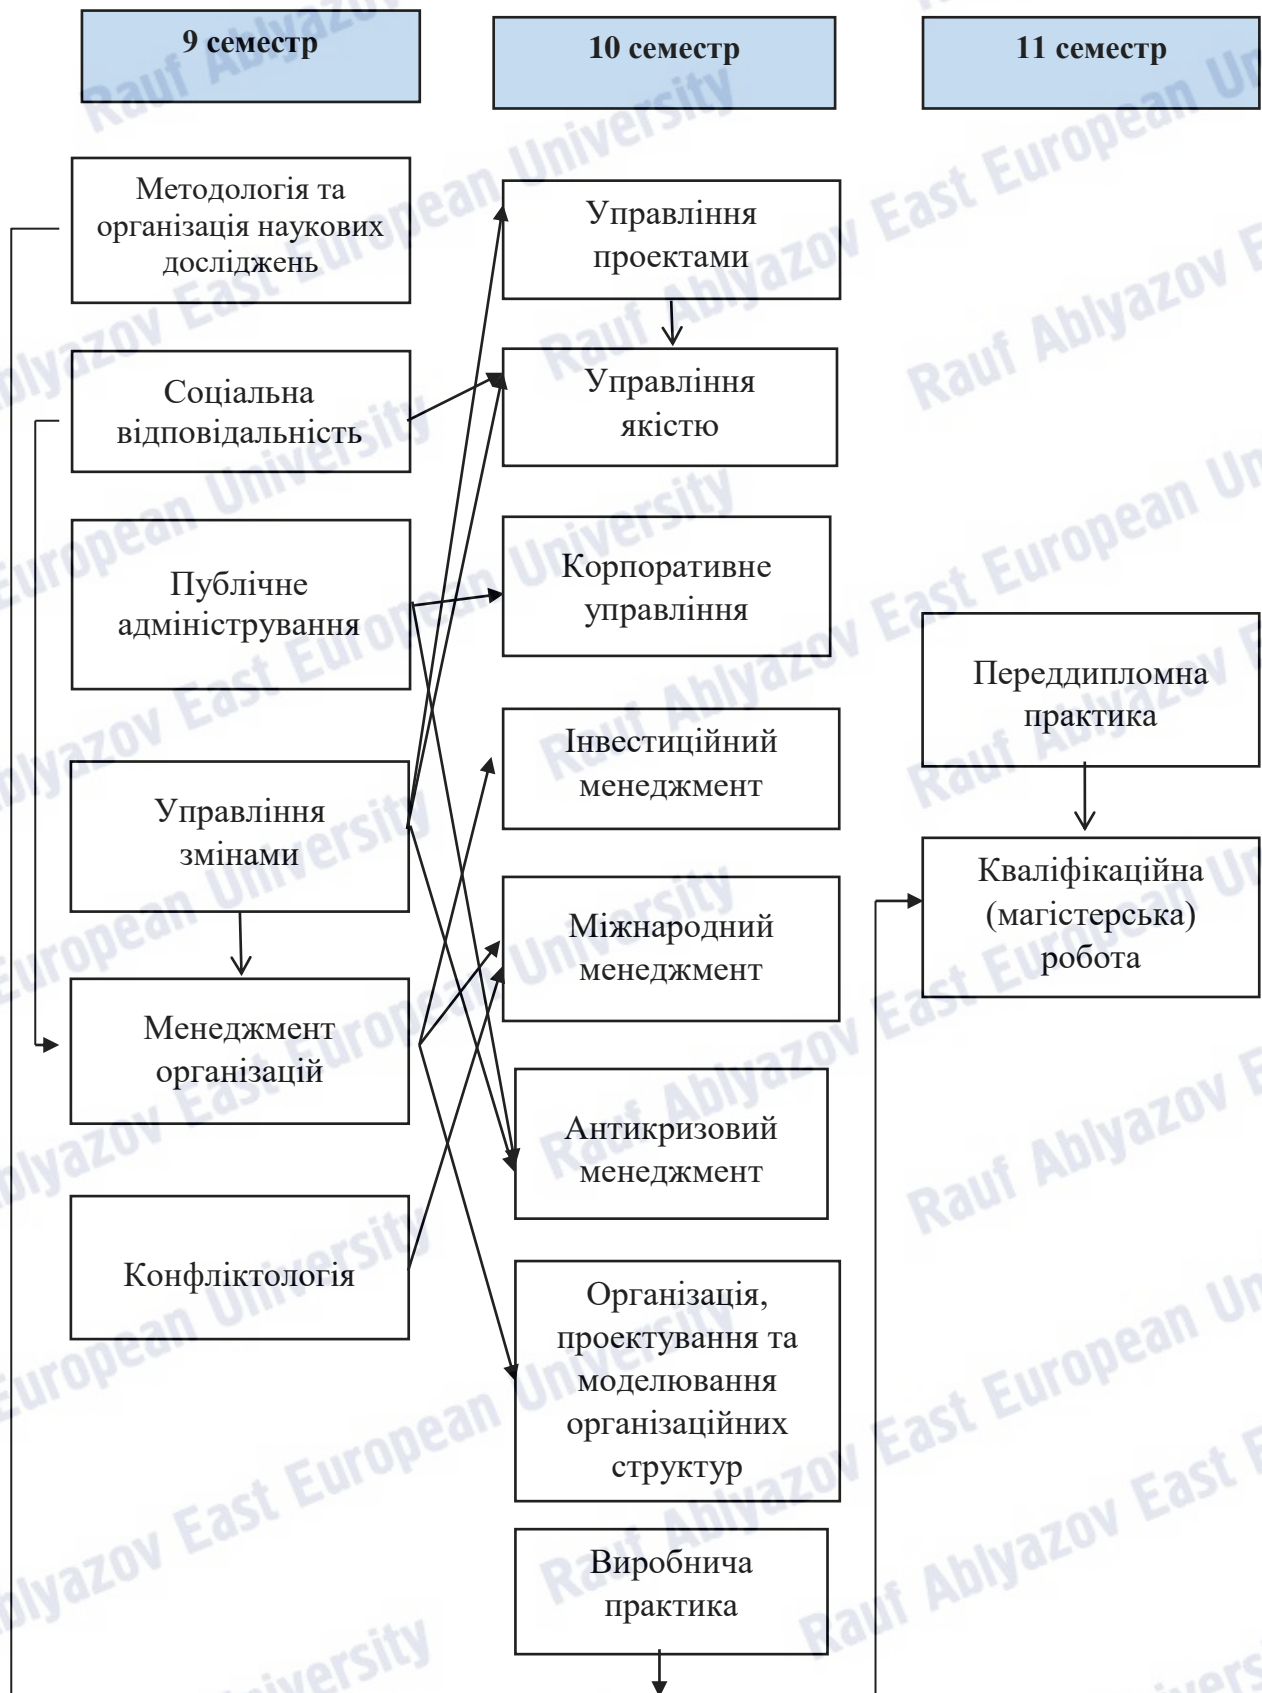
9 семестр

10 семестр

11 семестр

Методологія та організація наукових досліджень

Соціальна відповідальність

Публічне адміністрування

Управління змінами

Менеджмент організацій

Конфліктологія

Управління проектами

Управління якістю

Корпоративне управління

Інвестиційний менеджмент

Міжнародний менеджмент

Антикризовий менеджмент

Організація, проектування та моделювання організаційних структур

Виробнича практика

Переддипломна практика

Кваліфікаційна (магістерська) робота

Rauf Ablyazov East European University